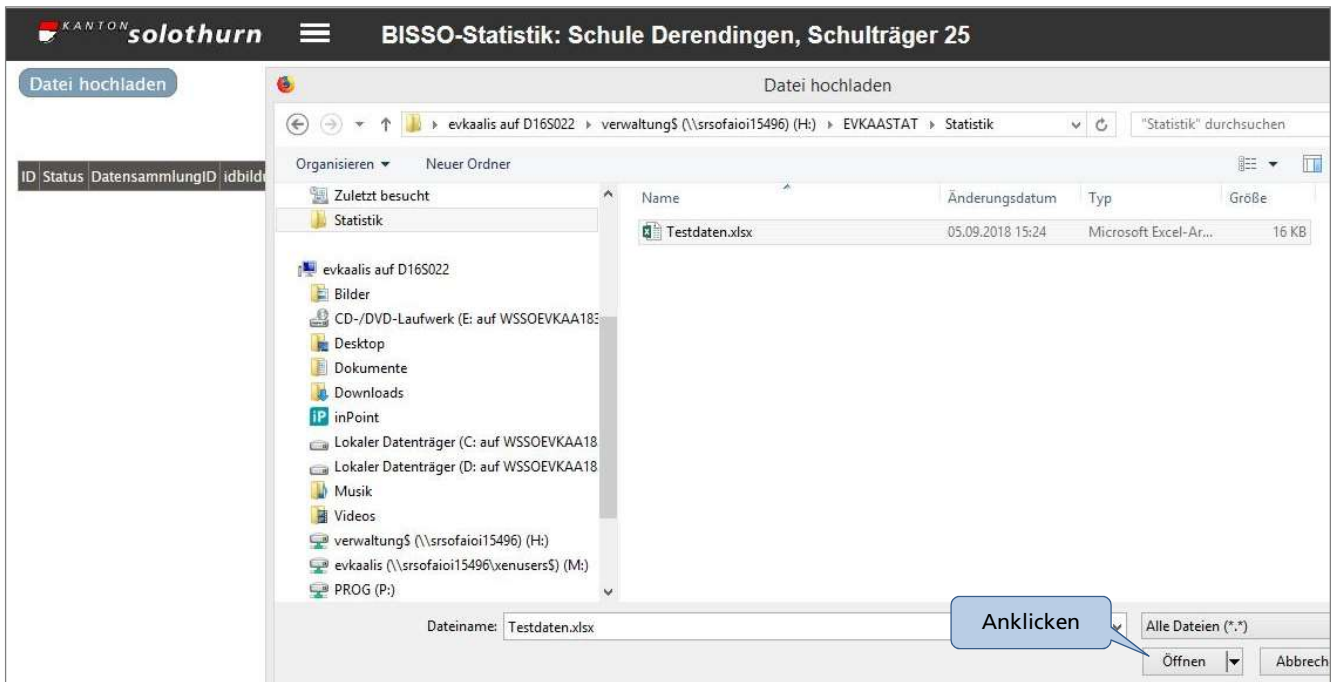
KANTON solothurn

BISSO-Statistik: Schule Derendingen, Schulträger 25

Datei hochladen

ID Status DatensammlungID idbild

Datei hochladen

evkaalis auf D16S022 ▸ verwaltung$ (\\srsofaioi15496) (H:) ▸ EVKAASTAT ▸ Statistik

"Statistik" durchsuchen

Organisieren ▾ Neuer Ordner

Zuletzt besucht
Statistik

evkaalis auf D16S022
Bilder
CD-/DVD-Laufwerk (E: auf WSSOEVKAA183
Desktop
Dokumente
Downloads
inPoint
Lokaler Datenträger (C: auf WSSOEVKAA18
Lokaler Datenträger (D: auf WSSOEVKAA18
Musik
Videos
verwaltung$ (\\srsofaioi15496) (H:)
evkaalis (\\srsofaioi15496\xenusers$) (M:)
PROG (P:)

| Name | Änderungsdatum | Typ | Größe |
|---|---|---|---|
| Testdaten.xlsx | 05.09.2018 15:24 | Microsoft Excel-Ar... | 16 KB |

Dateiname: Testdaten.xlsx

Anklicken

Alle Dateien (*.*)

Öffnen

Abbrech